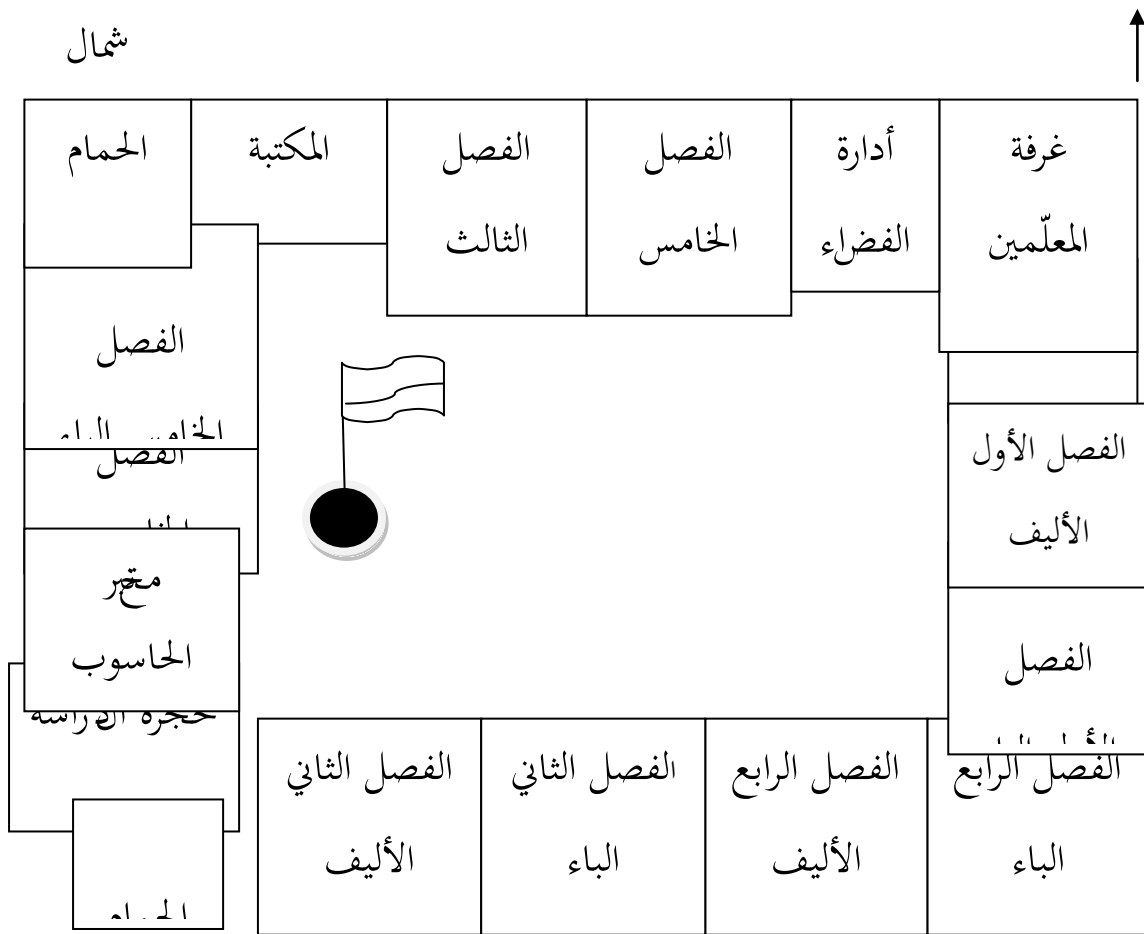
شمال

غرفة المعلّمين

أدارة الفضاء

الفصل الخامس

الفصل الثالث

المكتبة

الحمام

الفصل الخامس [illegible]

الفصل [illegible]

معمل الحاسوب

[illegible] الدراسة

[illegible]

الفصل الأول الأليف

الفصل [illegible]

الفصل الرابع الباء

الفصل الرابع الأليف

الفصل الثاني الباء

الفصل الثاني الأليف